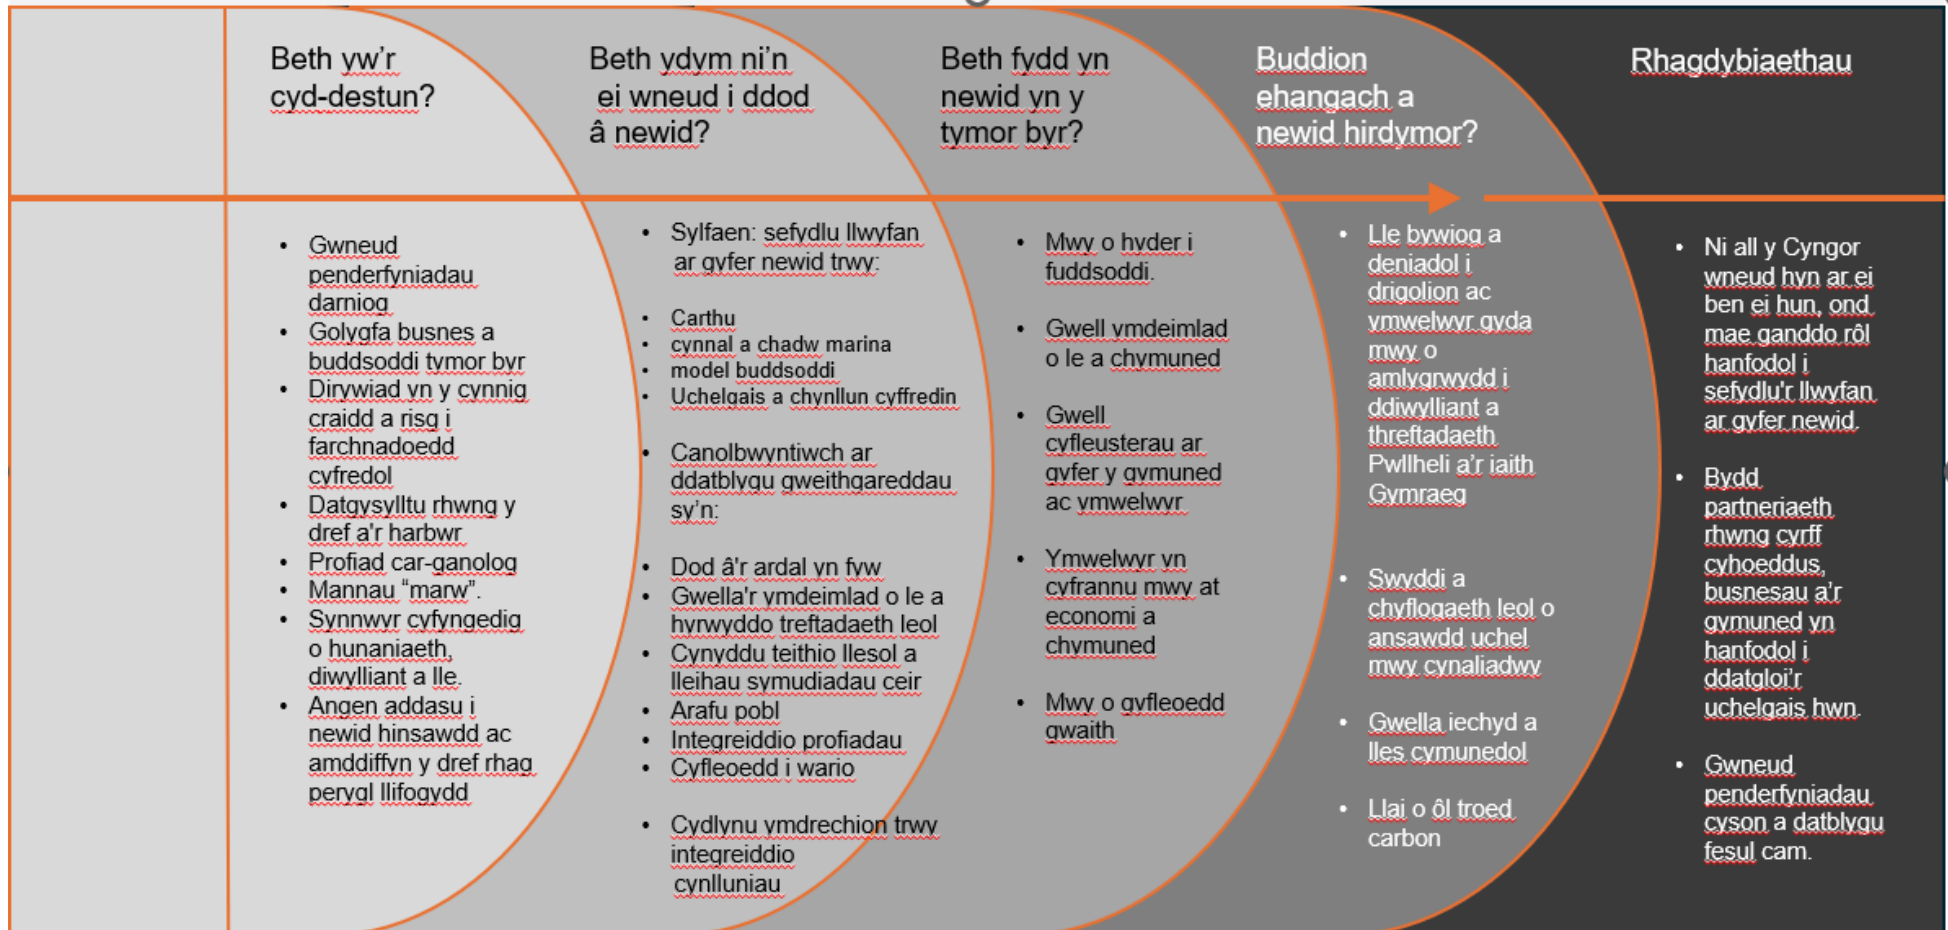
Beth yw'r cyd-destun?

Beth ydym ni'n ei wneud i ddod â newid?

Beth fydd yn newid yn y tymor byr?

Buddion ehangach a newid hirdymor?

Rhagdybiaethau

- Gwneud penderfyniadau darniog
- Golygfa busnes a buddsoddi tymor byr
- Dirywiad yn y cynnig craidd a risg i farchnadoedd cyfredol
- Datgysylltu rhwng y dref a'r harbwr
- Profiad car-ganolog
- Mannau "marw".
- Synnwyr cyfyngedig o hunaniaeth, diwylliant a lle.
- Angen addasu i newid hinsawdd ac amddiffyn y dref rhag perygl llifogydd

- Sylfaen: sefydlu llwyfan ar gyfer newid trwy:

- Carthu
- cynnal a chadw marina
- model buddsoddi
- Uchelgais a chynllun cyffredin

- Canolbwyntiwch ar ddatblygu gweithgareddau sy'n:

- Dod â'r ardal yn fyw
- Gwella'r ymdeimlad o le a hyrwyddo treftadaeth leol
- Cynyddu teithio llesol a lleihau symudiadau ceir
- Arafu pobl
- Integreiddio profiadau
- Cyfleoedd i wario

- Cydlynu ymdrechion trwy integreiddio cynlluniau

- Mwy o hyder i fuddsoddi.
- Gwell ymdeimlad o le a chymuned
- Gwell cyfleusterau ar gyfer y gymuned ac ymwelwyr
- Ymwelwyr yn cyfrannu mwy at economi a chymuned
- Mwy o gyfleoedd gwaith

- Lle bywiog a deniadol i drigolion ac ymwelwyr gyda mwy o amlygrwydd i ddiwylliant a threftadaeth Pwllheli a'r iaith Gymraeg
- Swyddi a chyflogaeth leol o ansawdd uchel mwy cynaliadwy
- Gwella iechyd a lles cymunedol
- Llai o ôl troed carbon

- Ni all y Cyngor wneud hyn ar ei ben ei hun, ond mae ganddo rôl hanfodol i sefydlu'r llwyfan ar gyfer newid.
- Bydd partneriaeth rhwng cyrff cyhoeddus, busnesau a'r gymuned yn hanfodol i ddatgloi'r uchelgais hwn.
- Gwneud penderfyniadau cyson a datblygu fesul cam.